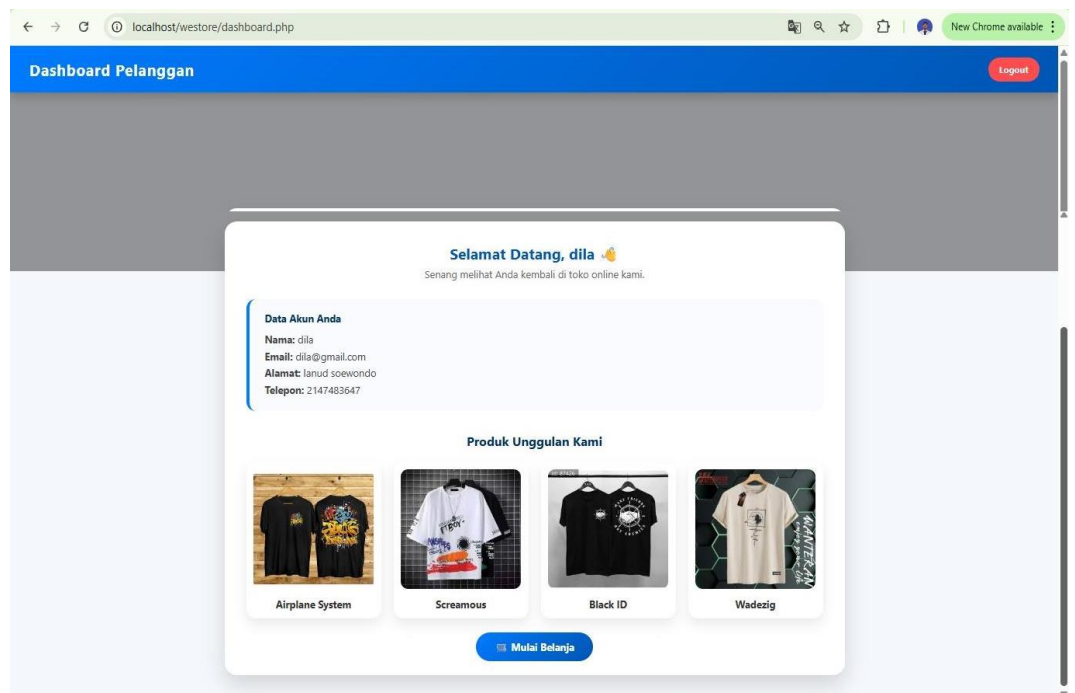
localhost/westore/dashboard.php

New Chrome available

Dashboard Pelanggan

Logout

Selamat Datang, dila 👋

Senang melihat Anda kembali di toko online kami.

Data Akun Anda

**Nama:** dila
**Email:** dila@gmail.com
**Alamat:** lanud soewondo
**Telepon:** 2147483647

Produk Unggulan Kami

Airplane System

Screamous

Black ID

Wadezig

Mulai Belanja